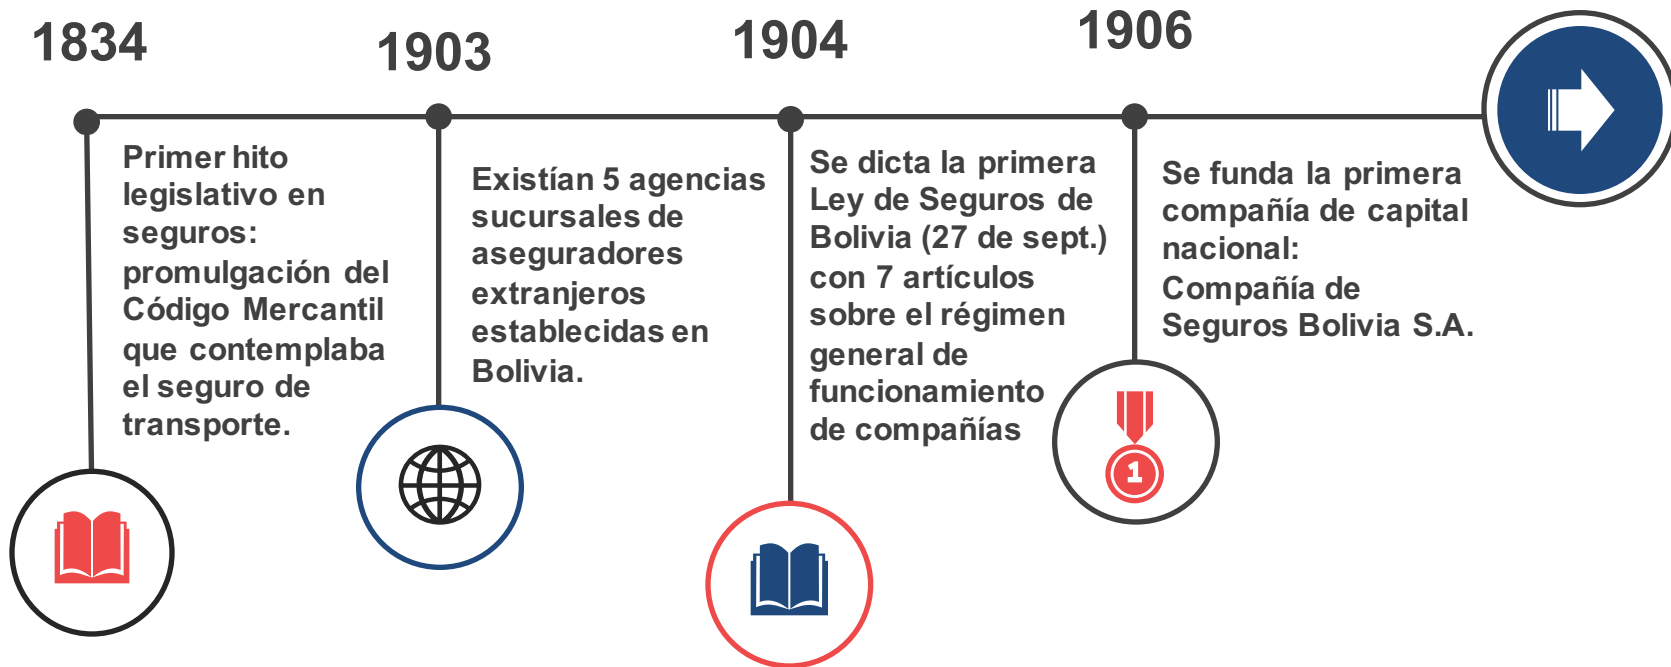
1834

Primer hito legislativo en seguros: promulgación del Código Mercantil que contemplaba el seguro de transporte.

1903

Existían 5 agencias sucursales de aseguradores extranjeros establecidas en Bolivia.

1904

Se dicta la primera Ley de Seguros de Bolivia (27 de sept.) con 7 artículos sobre el régimen general de funcionamiento de compañías

1906

Se funda la primera compañía de capital nacional: Compañía de Seguros Bolivia S.A.

1